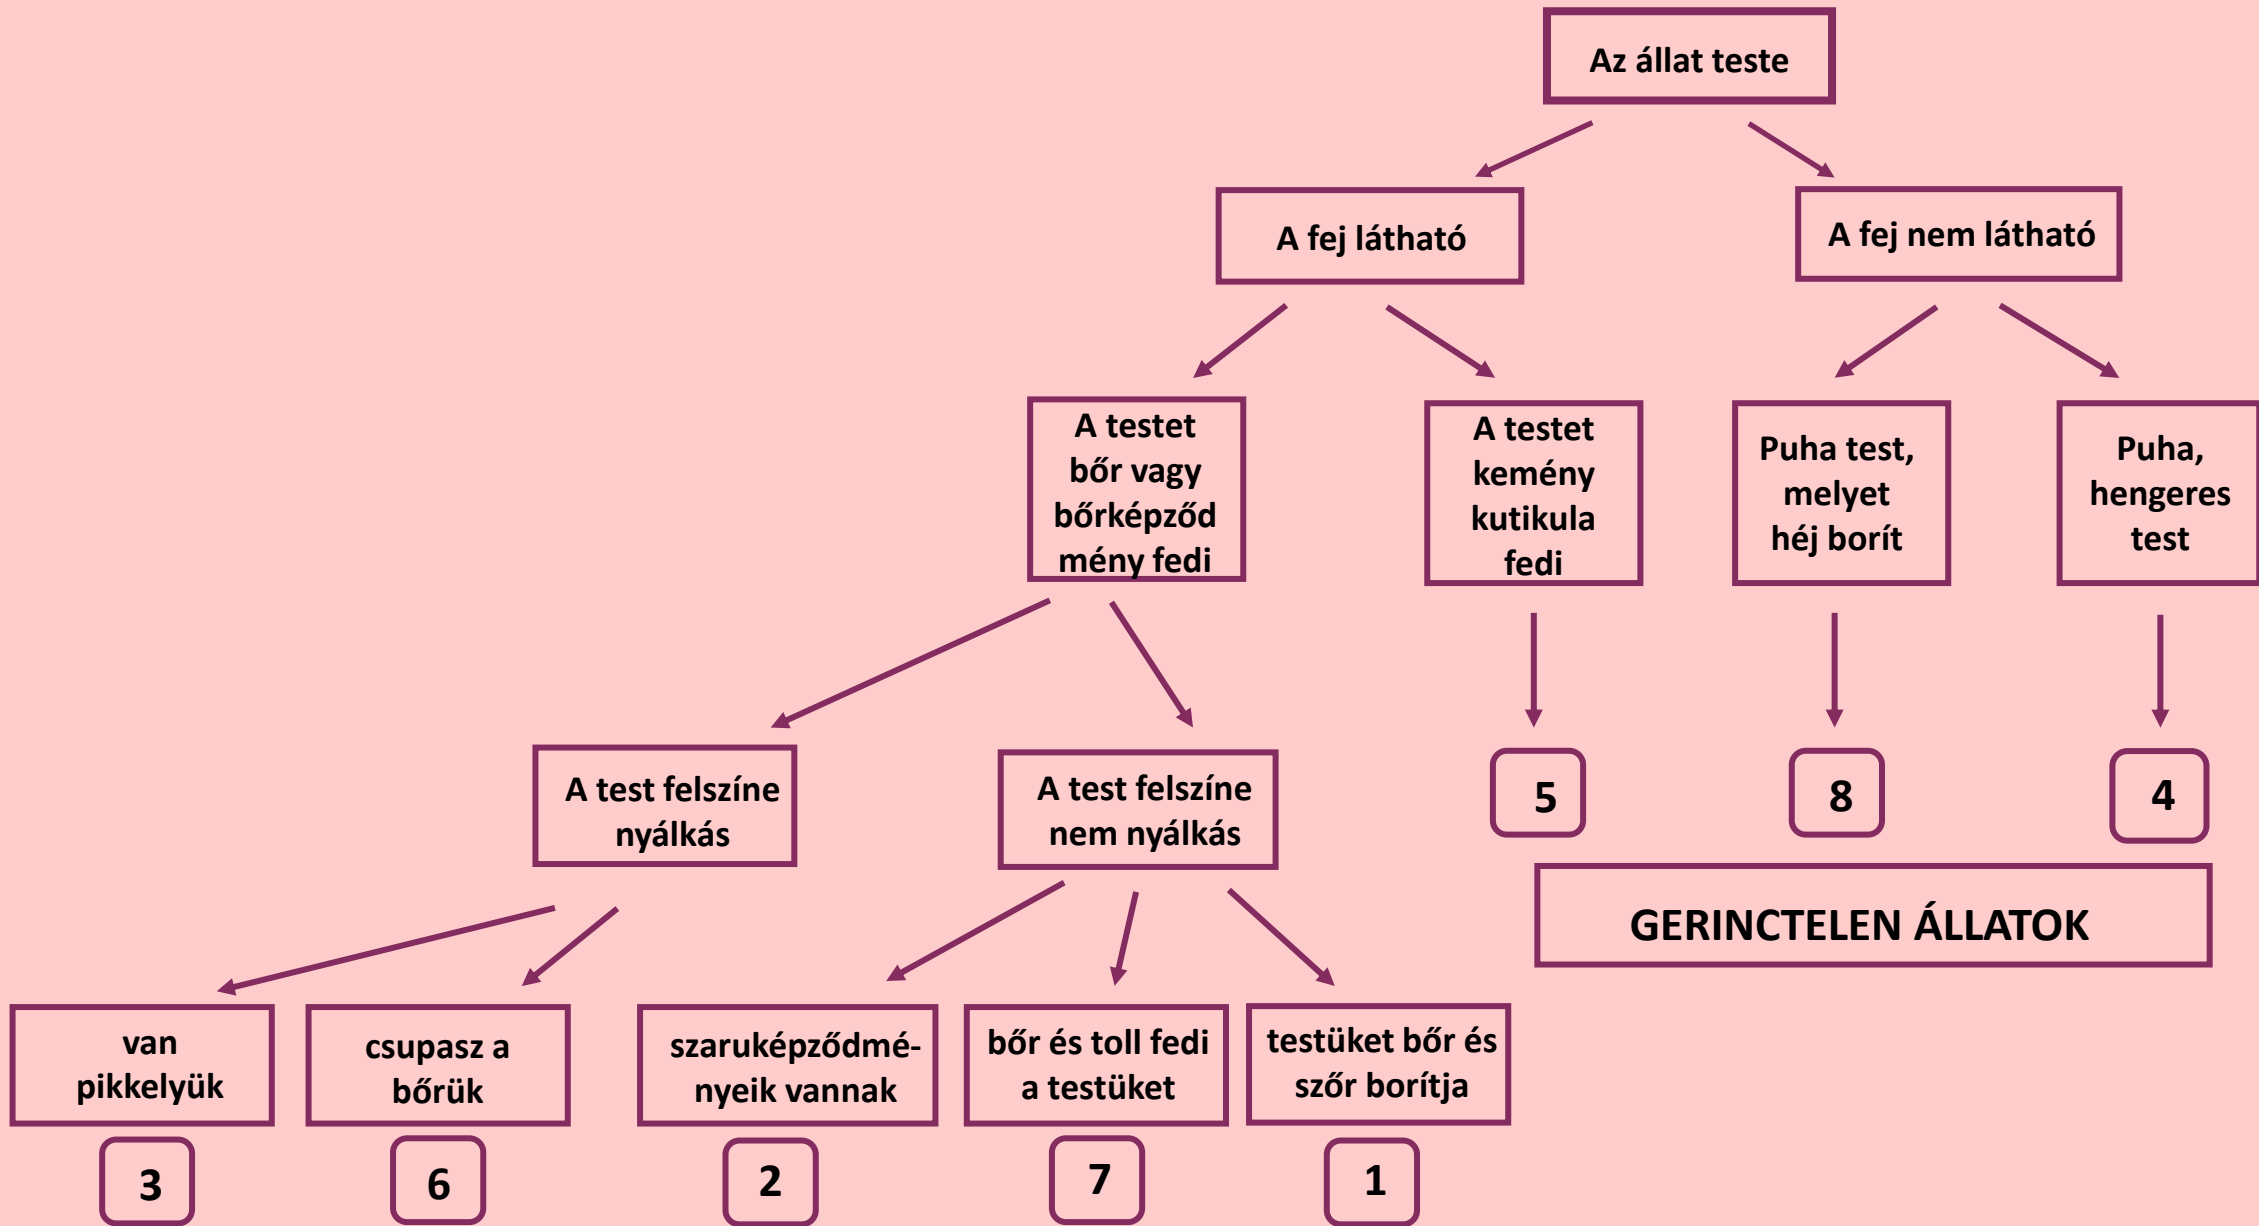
Az állat teste

A fej látható

A fej nem látható

A testet bőr vagy bőrképződmény fedi

A testet kemény kutikula fedi

Puha test, melyet héj borít

Puha, hengeres test

A test felszíne nyálkás

A test felszíne nem nyálkás

5

8

4

GERINCTELEN ÁLLATOK

van pikkelyük

csupasz a bőrük

szaruképződményeik vannak

bőr és toll fedi a testüket

testüket bőr és szőr borítja

3

6

2

7

1